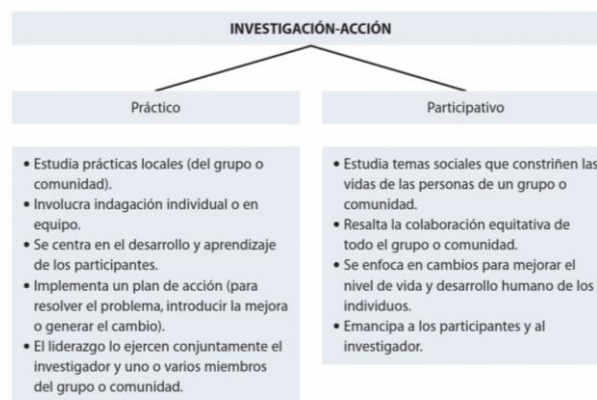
INVESTIGACIÓN-ACCIÓN

Práctico

• Estudia prácticas locales (del grupo o comunidad).
• Involucra indagación individual o en equipo.
• Se centra en el desarrollo y aprendizaje de los participantes.
• Implementa un plan de acción (para resolver el problema, introducir la mejora o generar el cambio).
• El liderazgo lo ejercen conjuntamente el investigador y uno o varios miembros del grupo o comunidad.

Participativo

• Estudia temas sociales que constriñen las vidas de las personas de un grupo o comunidad.
• Resalta la colaboración equitativa de todo el grupo o comunidad.
• Se enfoca en cambios para mejorar el nivel de vida y desarrollo humano de los individuos.
• Emancipa a los participantes y al investigador.